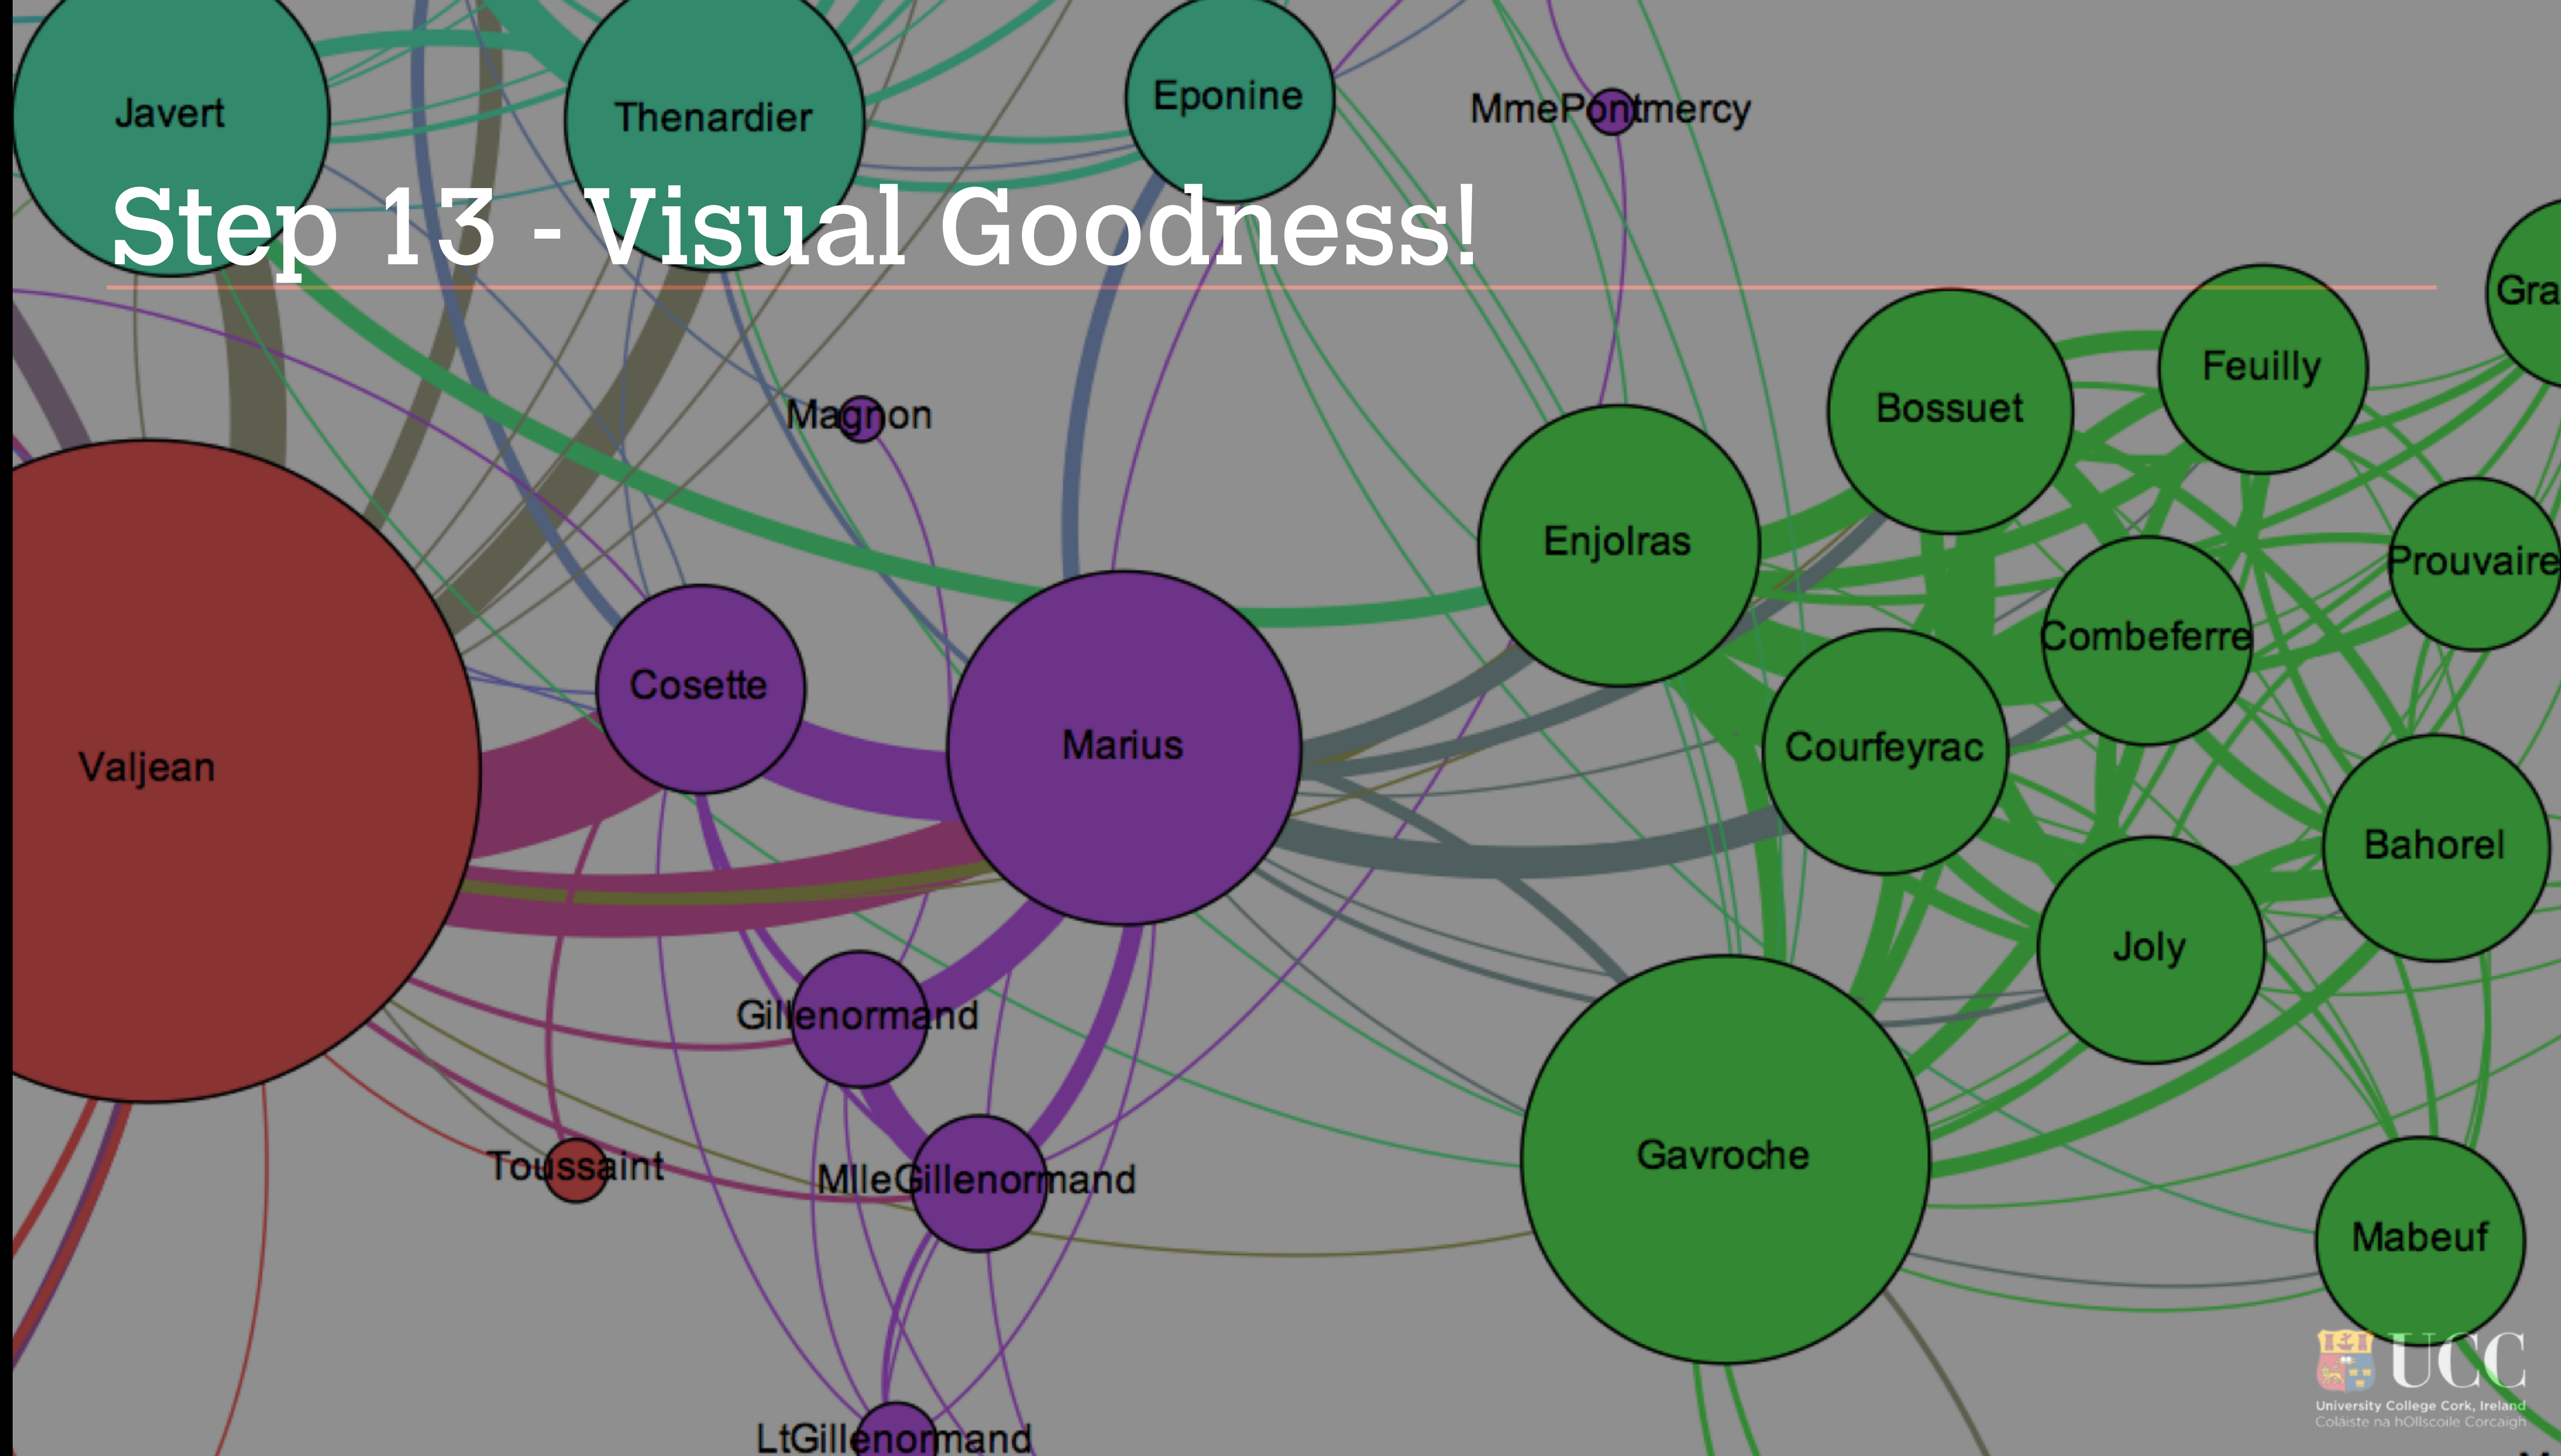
Step 13 - Visual Goodness!

Javert
Thenardier
Eponine
MmePontmercy
Gra
Feuilly
Bossuet
Magnon
Enjolras
Prouvaire
Combeferre
Cosette
Marius
Courfeyrac
Valjean
Bahorel
Joly
Gillenormand
Gavroche
Toussaint
MlleGillenormand
Mabeuf
LtGillenormand

UCC
University College Cork, Ireland
Coláiste na hOllscoile Corcaigh